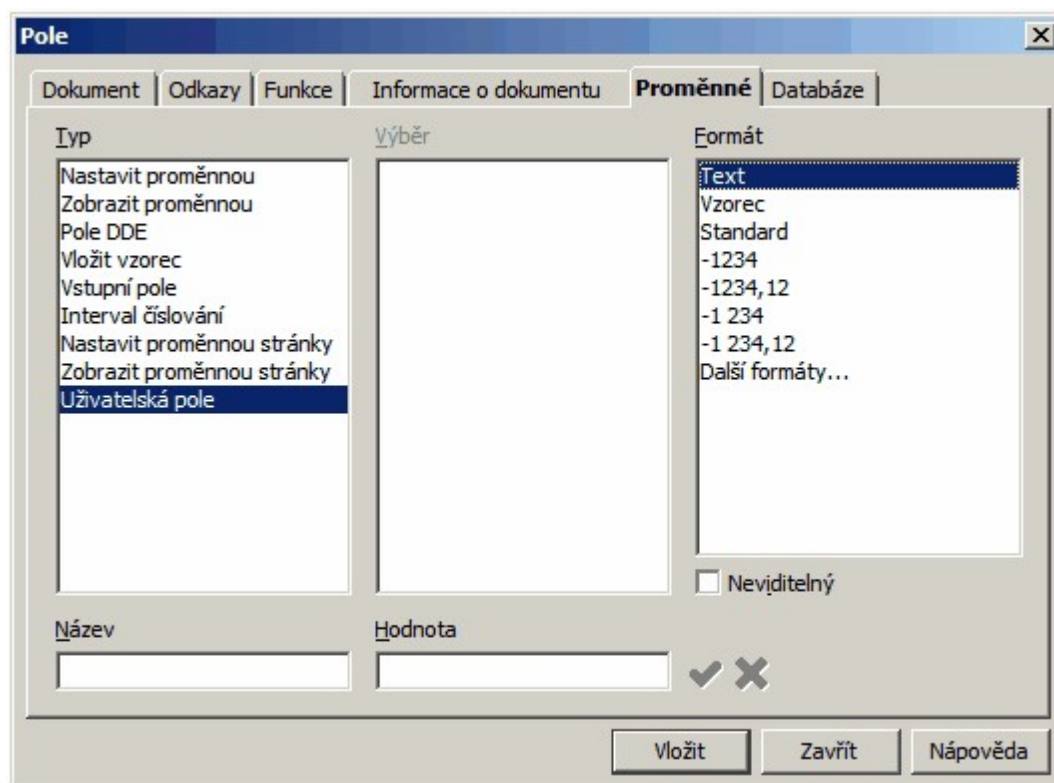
Pole

Dokument | Odkazy | Funkce | Informace o dokumentu | Proměnné | Databáze

Typ

Nastavit proměnnou
Zobrazit proměnnou
Pole DDE
Vložit vzorec
Vstupní pole
Interval číslování
Nastavit proměnnou stránky
Zobrazit proměnnou stránky
Uživatelská pole

Výběr

Formát

Text
Vzorec
Standard
-1234
-1234,12
-1 234
-1 234,12
Další formáty...

Neviditelný

Název

Hodnota

Vložit
Zavřít
Nápověda